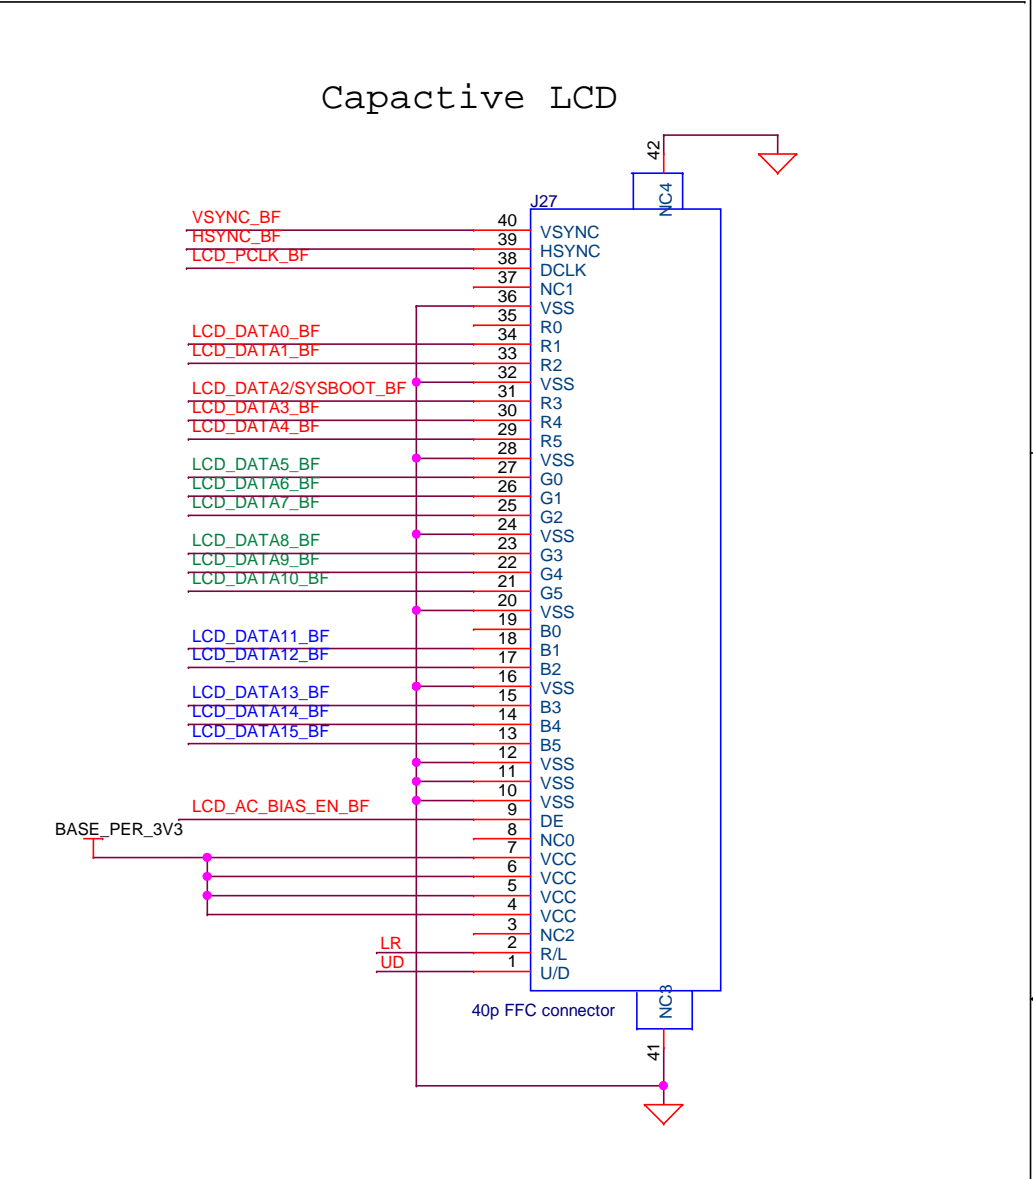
Capactive LCD

42
NC4
J27

VSYNC_BF
HSYNC_BF
LCD_PCLK_BF
LCD_DATA0_BF
LCD_DATA1_BF
LCD_DATA2/SYSBOOT_BF
LCD_DATA3_BF
LCD_DATA4_BF
LCD_DATA5_BF
LCD_DATA6_BF
LCD_DATA7_BF
LCD_DATA8_BF
LCD_DATA9_BF
LCD_DATA10_BF
LCD_DATA11_BF
LCD_DATA12_BF
LCD_DATA13_BF
LCD_DATA14_BF
LCD_DATA15_BF
LCD_AC_BIAS_EN_BF
BASE_PER_3V3
LR
UD

| Pin | Name |
|---|---|
| 40 | VSYNC |
| 39 | HSYNC |
| 38 | DCLK |
| 37 | NC1 |
| 36 | VSS |
| 35 | R0 |
| 34 | R1 |
| 33 | R2 |
| 32 | VSS |
| 31 | R3 |
| 30 | R4 |
| 29 | R5 |
| 28 | VSS |
| 27 | G0 |
| 26 | G1 |
| 25 | G2 |
| 24 | VSS |
| 23 | G3 |
| 22 | G4 |
| 21 | G5 |
| 20 | VSS |
| 19 | B0 |
| 18 | B1 |
| 17 | B2 |
| 16 | VSS |
| 15 | B3 |
| 14 | B4 |
| 13 | B5 |
| 12 | VSS |
| 11 | VSS |
| 10 | VSS |
| 9 | DE |
| 8 | NC0 |
| 7 | VCC |
| 6 | VCC |
| 5 | VCC |
| 4 | VCC |
| 3 | NC2 |
| 2 | R/L |
| 1 | U/D |

40p FFC connector
NC3
41